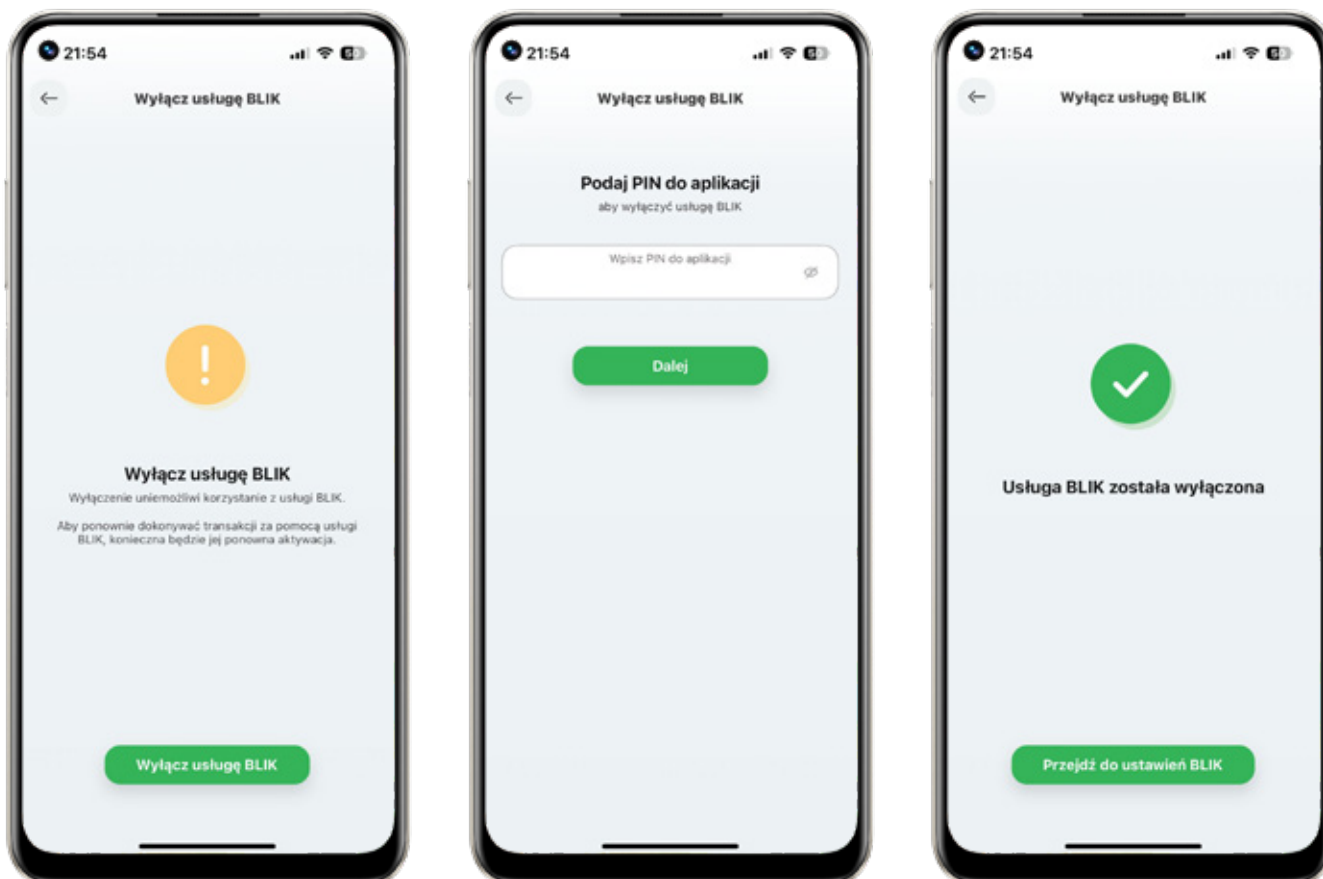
21:54

Wyłącz usługę BLIK

Wyłącz usługę BLIK

Wyłączenie uniemożliwi korzystanie z usługi BLIK.

Aby ponownie dokonywać transakcji za pomocą usługi BLIK, konieczna będzie jej ponowna aktywacja.

Wyłącz usługę BLIK

21:54

Wyłącz usługę BLIK

Podaj PIN do aplikacji

aby wyłączyć usługę BLIK

Wpisz PIN do aplikacji

Dalej

21:54

Wyłącz usługę BLIK

Usługa BLIK została wyłączona

Przejdź do ustawień BLIK